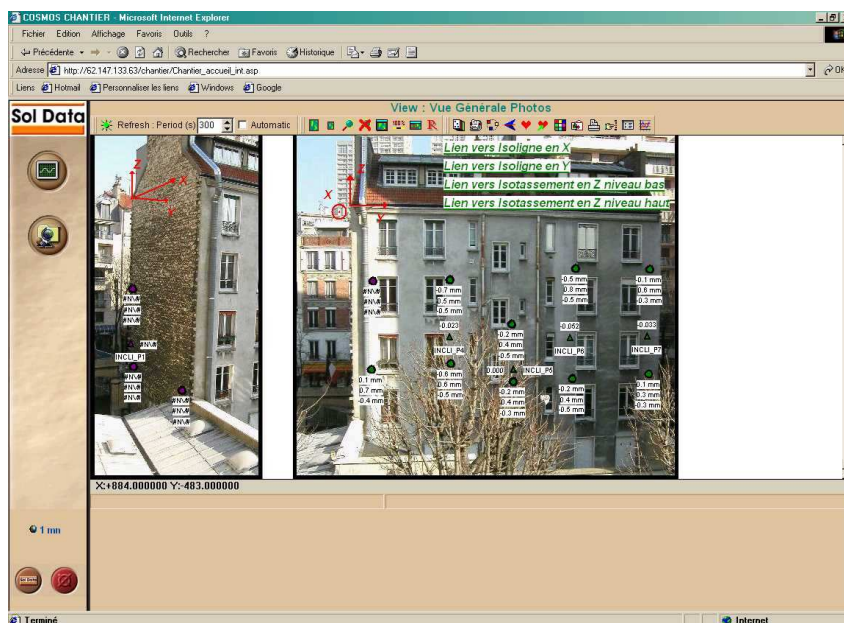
COSMOS CHANTIER - Microsoft Internet Explorer

Fichier Edition Affichage Favoris Outils ?

Précédente Rechercher Favoris Historique

Adresse http://62.147.133.63/chantier/Chantier_accueil_int.asp OK

Liens Hotmail Personnaliser les liens Windows Google

Sol Data

View : Vue Générale Photos

Refresh : Period (s) 300 Automatic

Z
X
Y

Z
X
Y

Lien vers Isoligne en X
Lien vers Isoligne en Y
Lien vers Isotassement en Z niveau bas
Lien vers Isotassement en Z niveau haut

#NV#
#NV#
#NV#
#NV#
INCLI_P1
#NV#
#NV#
#NV#
#NV#
#NV#

#NV#
#NV#
#NV#
0.1 mm
0.7 mm
-0.4 mm

-0.7 mm
0.5 mm
-0.5 mm
-0.023
INCLI_P4
-0.6 mm
0.6 mm
-0.5 mm

-0.2 mm
0.4 mm
-0.5 mm
0.000
INCLI_P5
-0.2 mm
0.4 mm
-0.3 mm

-0.5 mm
0.8 mm
-0.5 mm
-0.052
INCLI_P6
-0.2 mm
0.4 mm
-0.5 mm

-0.1 mm
0.8 mm
-0.3 mm
-0.033
INCLI_P7
-0.1 mm
0.3 mm
-0.3 mm

X:+884.000000 Y:-483.000000

1 mn

Terminé

Internet